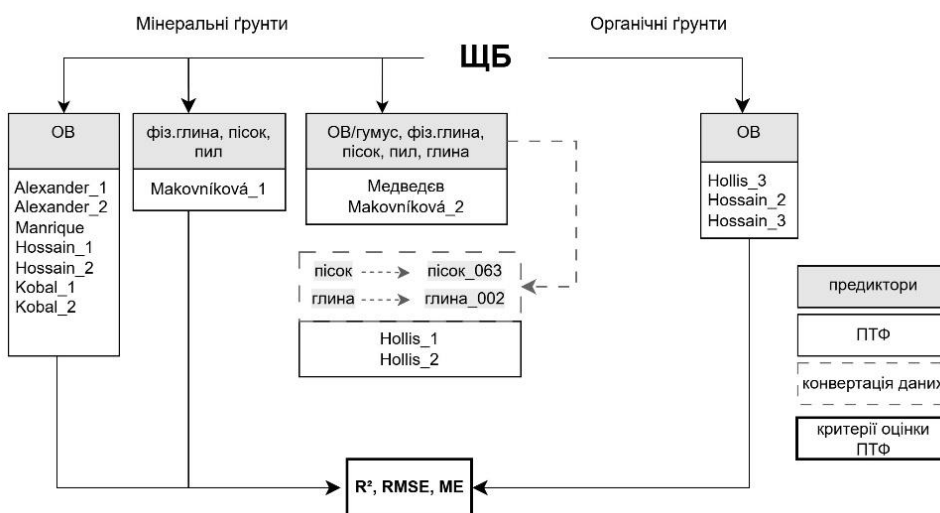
Мінеральні ґрунти

Органічні ґрунти

ЩБ

ОВ

Alexander_1
Alexander_2
Manrique
Hossain_1
Hossain_2
Kobal_1
Kobal_2

фіз.глина, пісок, пил

Makovníková_1

ОВ/гумус, фіз.глина, пісок, пил, глина

Медведєв
Makovníková_2

пісок → пісок_063
глина → глина_002

Hollis_1
Hollis_2

ОВ

Hollis_3
Hossain_2
Hossain_3

предиктори

ПТФ

конвертація даних

критерії оцінки ПТФ

R², RMSE, ME